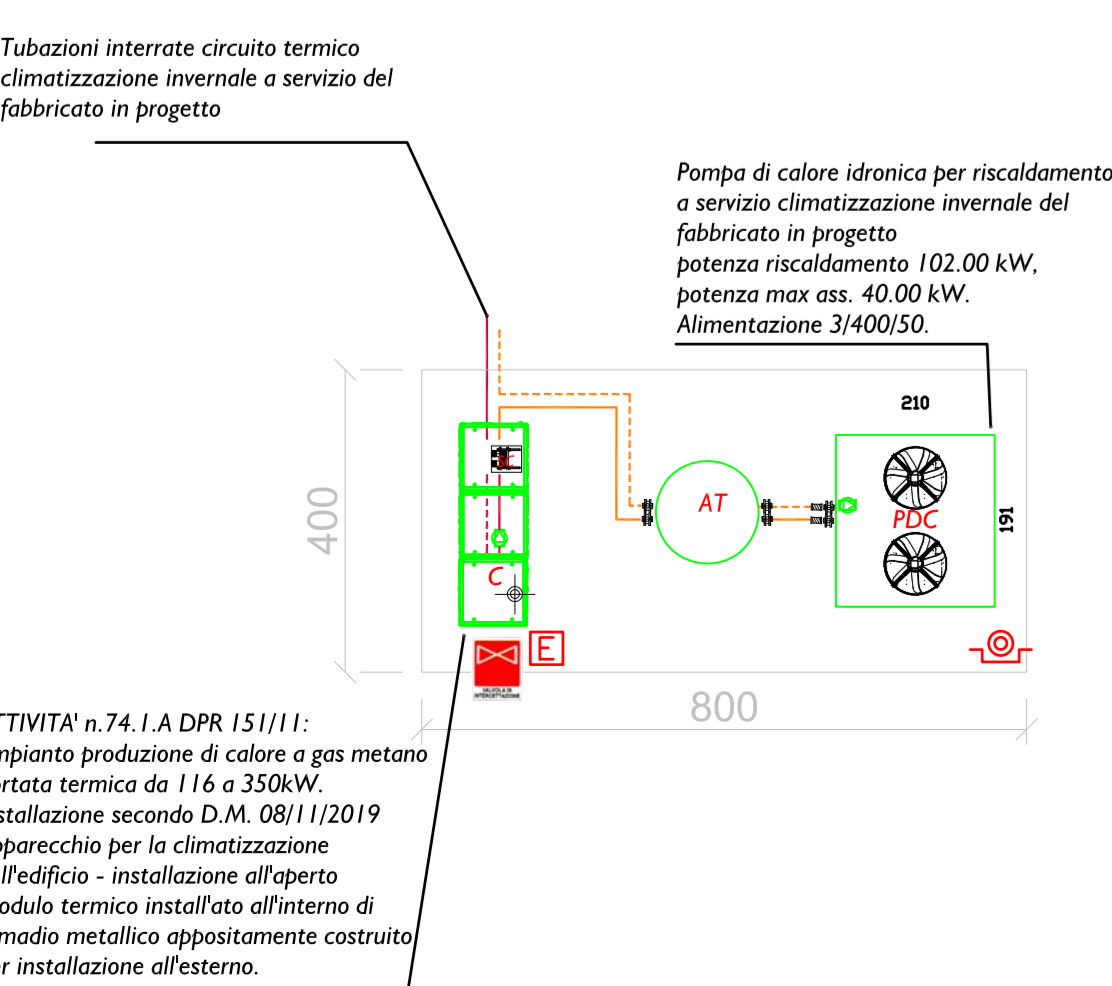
Tubazioni interrate circuito termico climatizzazione invernale a servizio del fabbricato in progetto

Pompa di calore idronica per riscaldamento a servizio climatizzazione invernale del fabbricato in progetto
potenza riscaldamento 102.00 kW,
potenza max ass. 40.00 kW.
Alimentazione 3/400/50.

210

AT

PDC

191

400

C

E

VALVOLA DI INTERCETTAZIONE

800

TTIVITA' n.74.1.A DPR 151/11:
npianto produzione di calore a gas metano
ortata termica da 116 a 350kW.
stallazione secondo D.M. 08/11/2019
pparecchio per la climatizzazione
ll'edificio - installazione all'aperto
odulo termico install'ato all'interno di
madio metallico appositamente costruito
r installazione all'esterno.